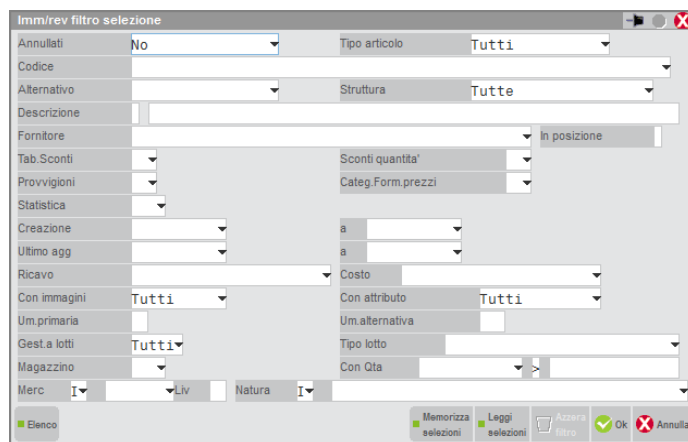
Imm/rev filtro selezione

Annullati No
Tipo articolo Tutti
Codice
Alternativo
Struttura Tutte
Descrizione
Fornitore
In posizione
Tab.Sconti
Sconti quantita'
Provvigioni
Categ.Form.prezzi
Statistica
Creazione
a
Ultimo agg
a
Ricavo
Costo
Con immagini Tutti
Con attributo Tutti
Um.primaria
Um.alternativa
Gest.a lotti Tutti
Tipo lotto
Magazzino
Con Qta
>
Merc I
Liv
Natura I

Elenco
Memorizza selezioni
Leggi selezioni
Azzera filtro
Ok
Annulla